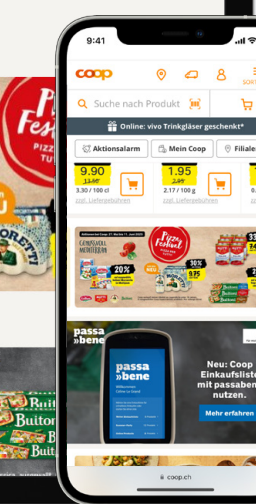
9:41

coop

SORT

Suche nach Produkt

Online: vivo Trinkgläser geschenkt*

Aktionsalarm

Mein Coop

Filiale

9.90
13.95
3.30 / 100 cl
zzgl. Liefergebühren

1.95
2.49
2.17 / 100 g
zzgl. Liefergebühren

Pizza Festival

GENUSSVOLL MEDITERRAN

20%

passa
bene

passa
bene

Neu: Coop Einkaufsliste mit passabene nutzen.

Mehr erfahren

coop.ch

Pizza Festival

PIZZA TUTTI

Buitoni